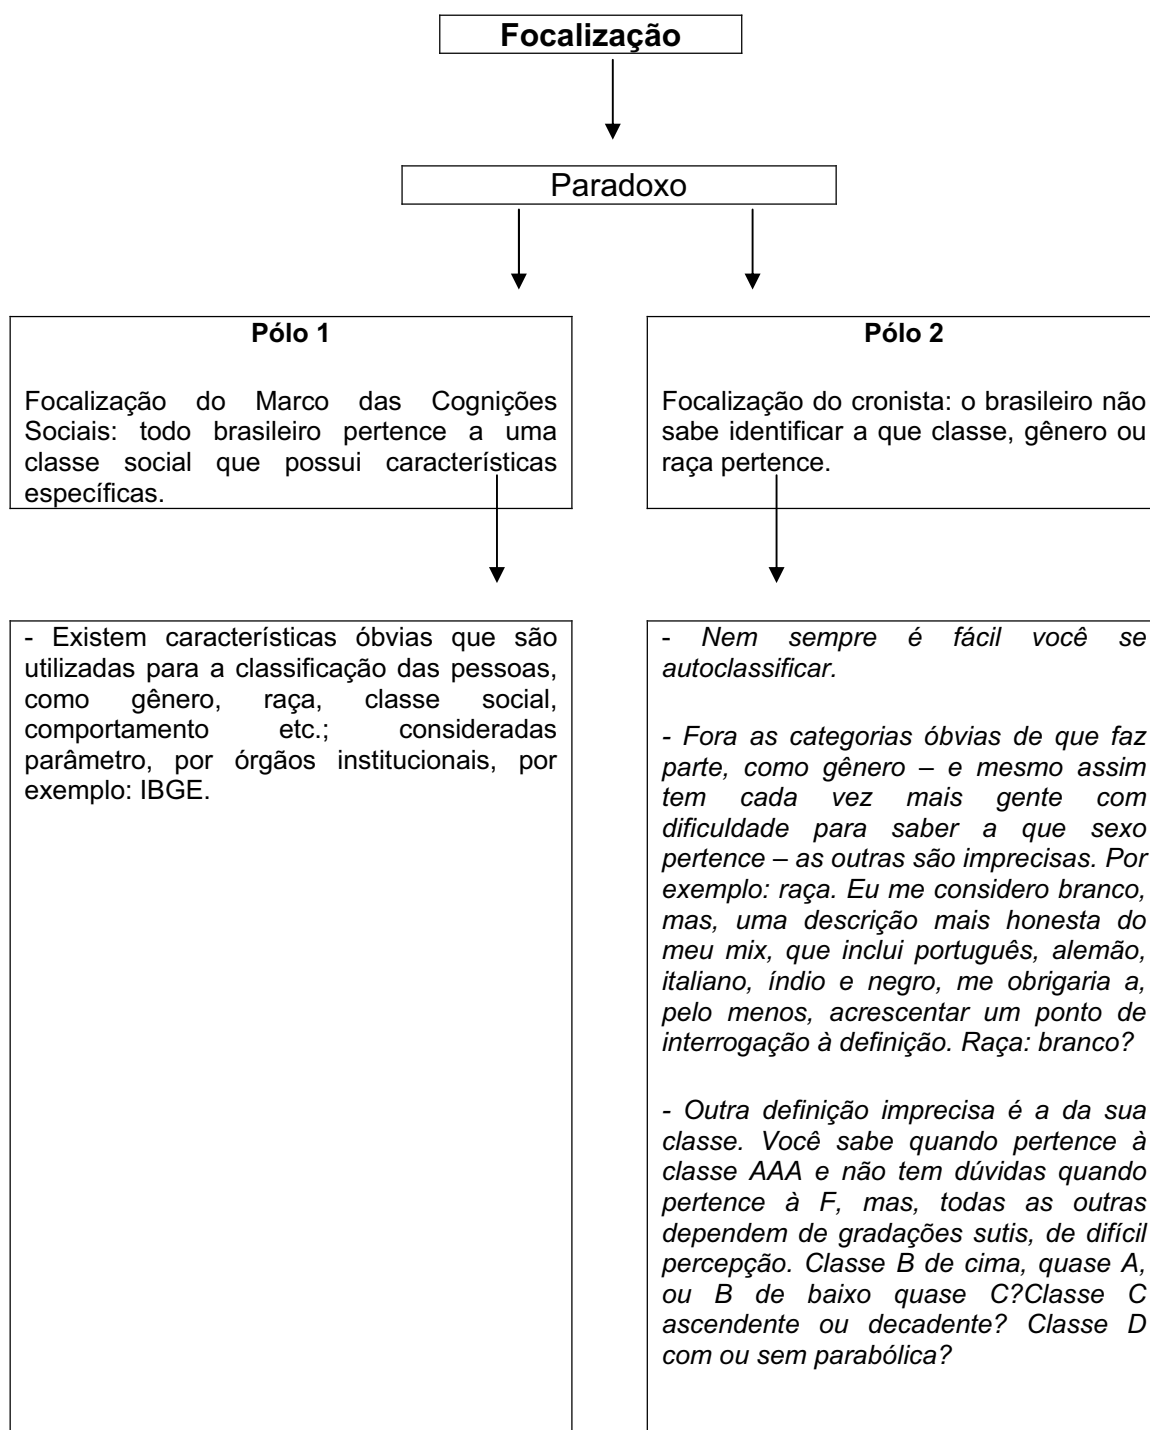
Focalização

Paradoxo

Pólo 1

Focalização do Marco das Cognições Sociais: todo brasileiro pertence a uma classe social que possui características específicas.

Pólo 2

Focalização do cronista: o brasileiro não sabe identificar a que classe, gênero ou raça pertence.

- Existem características óbvias que são utilizadas para a classificação das pessoas, como gênero, raça, classe social, comportamento etc.; consideradas parâmetro, por órgãos institucionais, por exemplo: IBGE.

- Nem sempre é fácil você se autoclassificar.

- Fora as categorias óbvias de que faz parte, como gênero – e mesmo assim tem cada vez mais gente com dificuldade para saber a que sexo pertence – as outras são imprecisas. Por exemplo: raça. Eu me considero branco, mas, uma descrição mais honesta do meu mix, que inclui português, alemão, italiano, índio e negro, me obrigaria a, pelo menos, acrescentar um ponto de interrogação à definição. Raça: branco?

- Outra definição imprecisa é a da sua classe. Você sabe quando pertence à classe AAA e não tem dúvidas quando pertence à F, mas, todas as outras dependem de gradações sutis, de difícil percepção. Classe B de cima, quase A, ou B de baixo quase C?Classe C ascendente ou decadente? Classe D com ou sem parabólica?